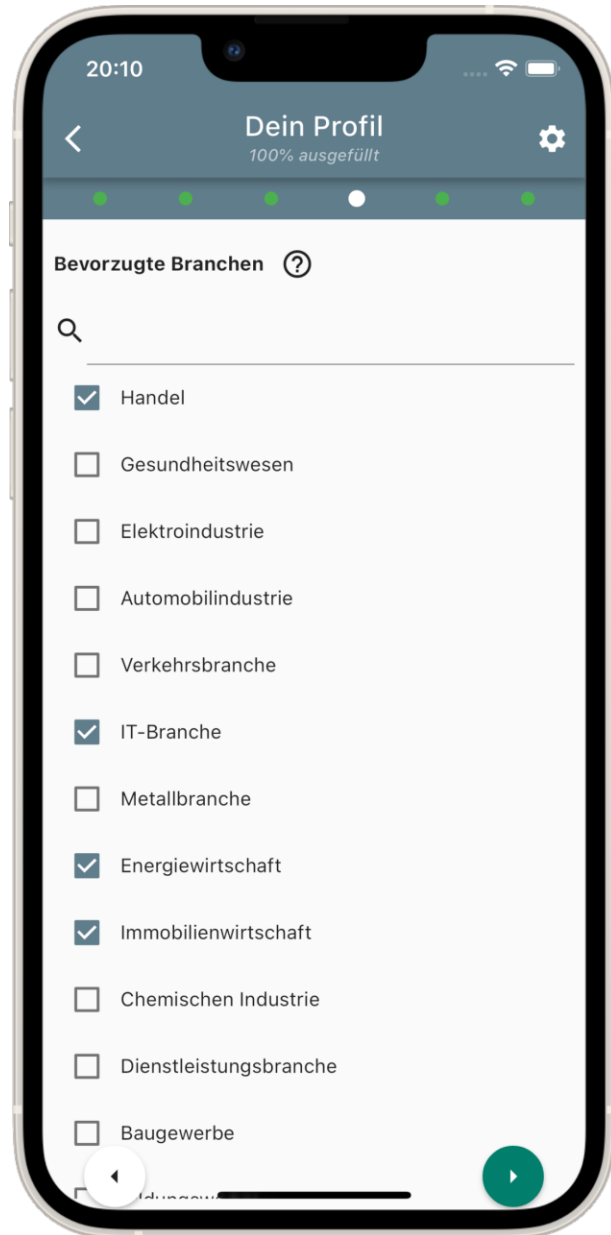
20:10

Dein Profil
100% ausgefüllt

Bevorzugte Branchen

Handel
Gesundheitswesen
Elektroindustrie
Automobilindustrie
Verkehrsbranche
IT-Branche
Metallbranche
Energiewirtschaft
Immobilienwirtschaft
Chemischen Industrie
Dienstleistungsbranche
Baugewerbe
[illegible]